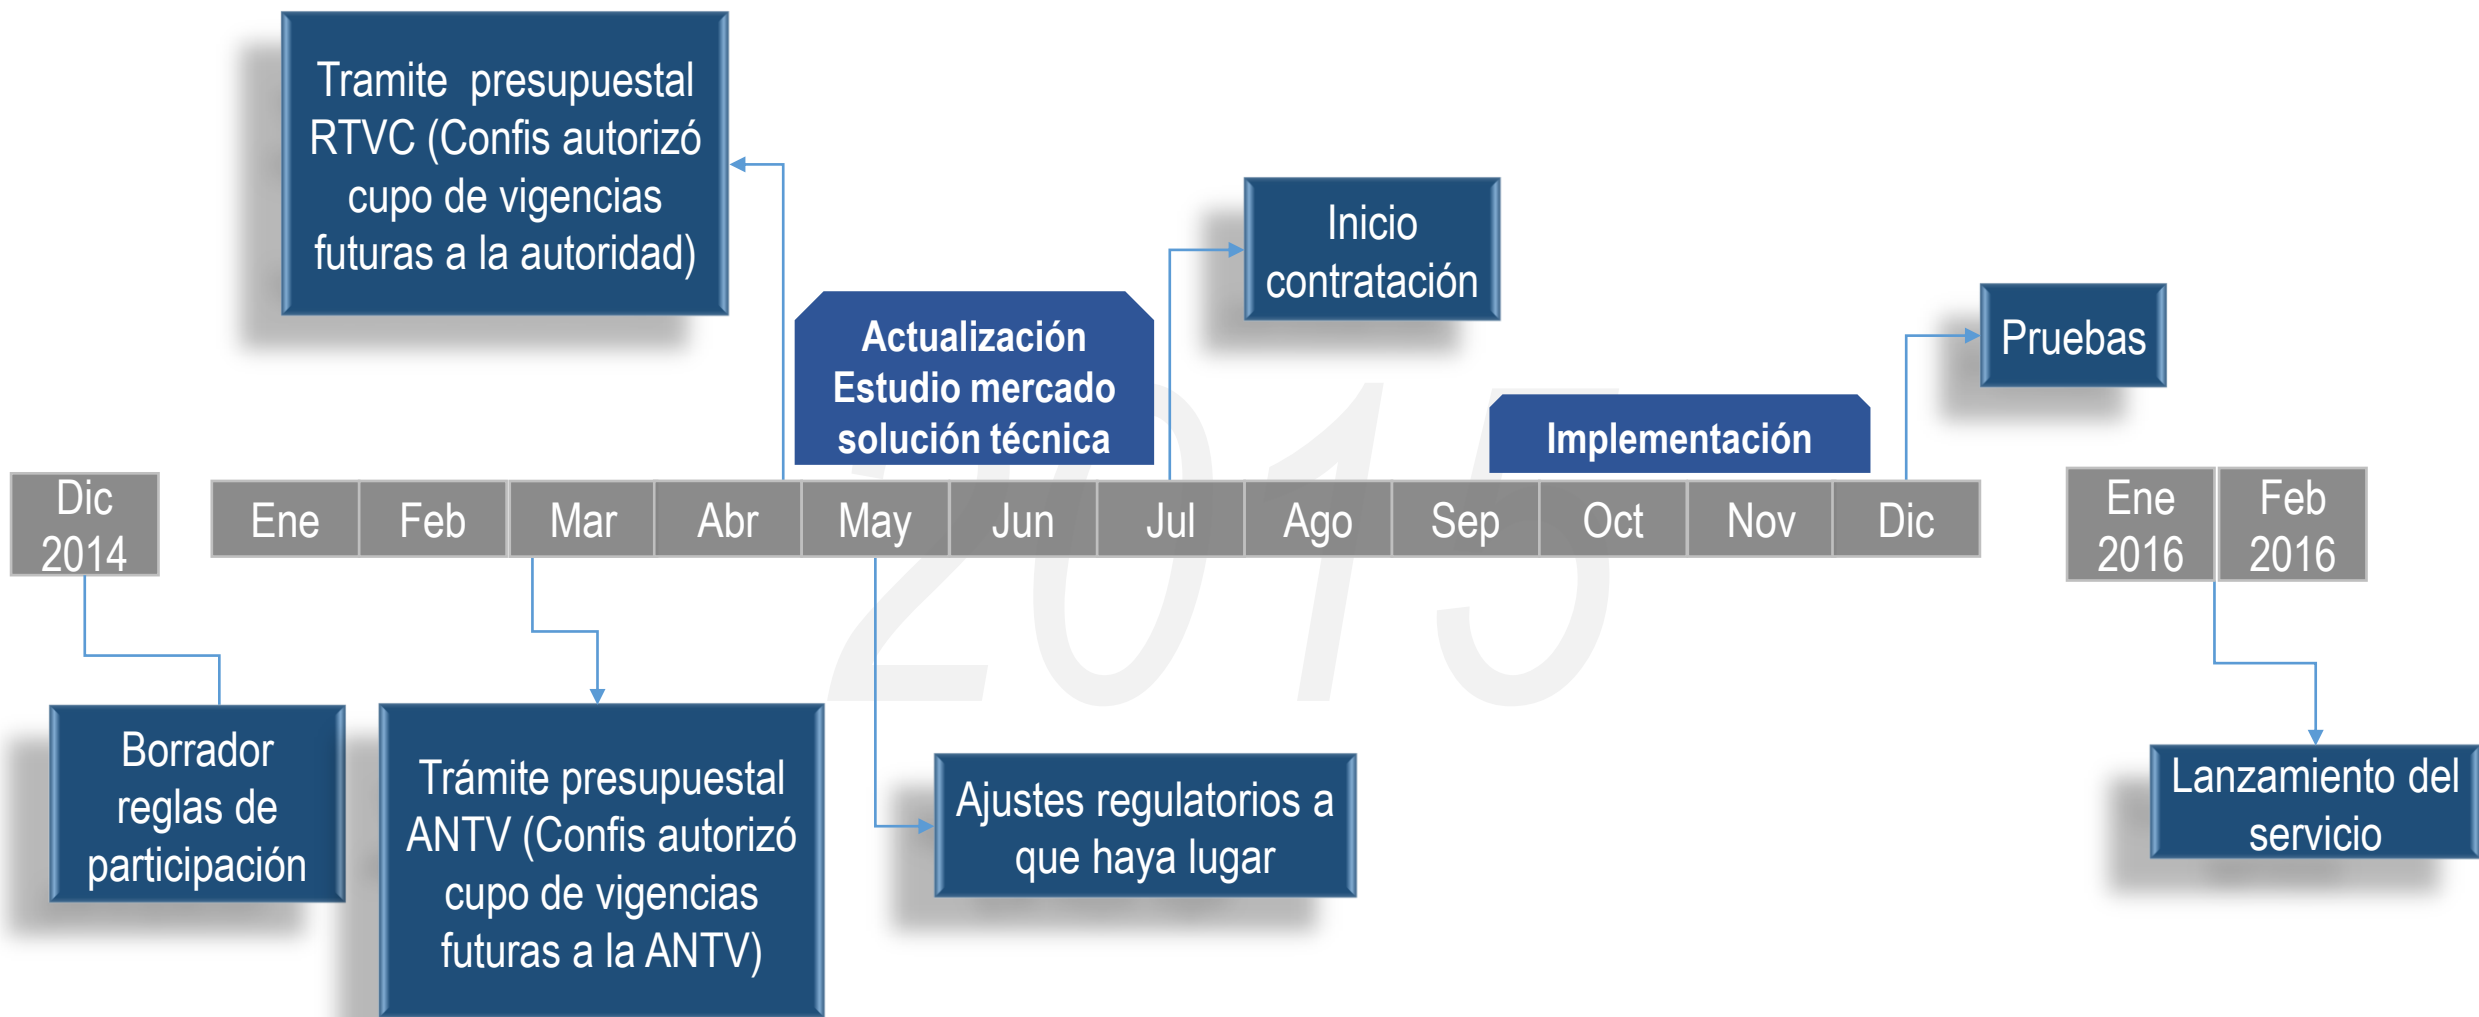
Tramite presupuestal RTVC (Confis autorizó cupo de vigencias futuras a la autoridad)

Inicio contratación

Pruebas

Actualización Estudio mercado solución técnica

Implementación

Dic 2014

| Ene | Feb | Mar | Abr | May | Jun | Jul | Ago | Sep | Oct | Nov | Dic |
|---|---|---|---|---|---|---|---|---|---|---|---|

2015

Ene 2016

Feb 2016

Borrador reglas de participación

Trámite presupuestal ANTV (Confis autorizó cupo de vigencias futuras a la ANTV)

Ajustes regulatorios a que haya lugar

Lanzamiento del servicio